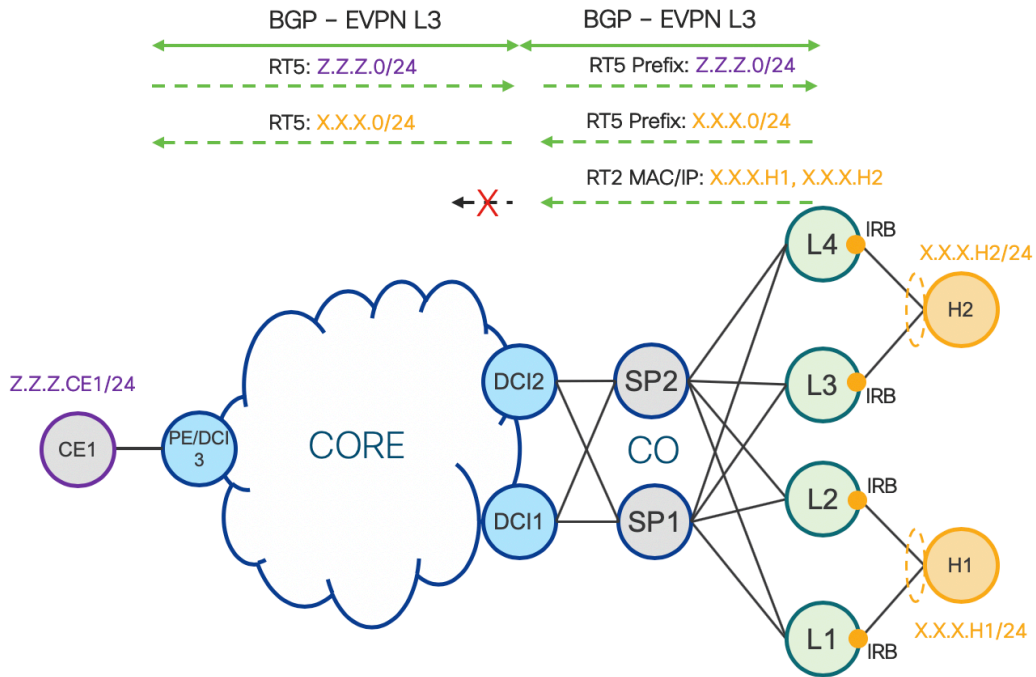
BGP – EVPN L3
BGP – EVPN L3

RT5: Z.Z.Z.0/24
RT5 Prefix: Z.Z.Z.0/24

RT5: X.X.X.0/24
RT5 Prefix: X.X.X.0/24

RT2 MAC/IP: X.X.X.H1, X.X.X.H2

X

L4
IRB
X.X.X.H2/24
H2

Z.Z.Z.CE1/24

DCI2
SP2
L3
IRB

CE1
PE/DCI 3
CORE
CO

L2
IRB

DCI1
SP1

H1

L1
IRB
X.X.X.H1/24